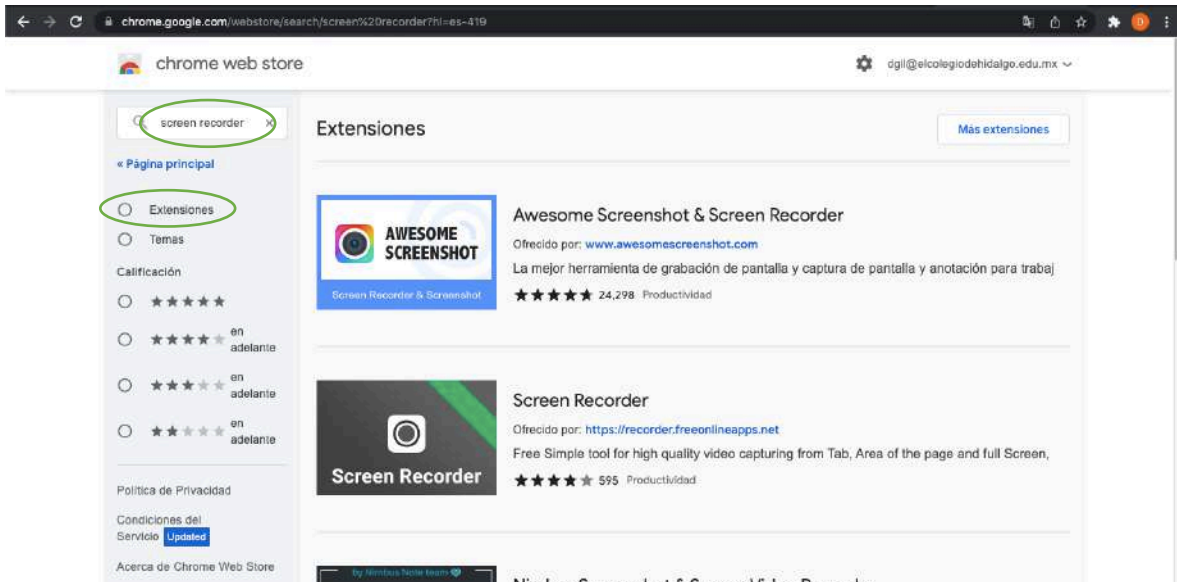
chrome.google.com/webstore/search/screen%20recorder?hl=es-419

chrome web store

dgil@elcolegiodehidalgo.edu.mx

screen recorder

« Página principal

Extensiones

Temas

Calificación

★★★★★

★★★★ en adelante

★★★ en adelante

★★ en adelante

Política de Privacidad

Condiciones del Servicio Updated

Acerca de Chrome Web Store

Extensiones

Más extensiones

AWESOME SCREENSHOT

Screen Recorder & Screenshot

Awesome Screenshot & Screen Recorder

Ofrecido por: www.awesomescreenshot.com

La mejor herramienta de grabación de pantalla y captura de pantalla y anotación para trabaj

★★★★★ 24,298 Productividad

Screen Recorder

Screen Recorder

Ofrecido por: https://recorder.freeonlineapps.net

Free Simple tool for high quality video capturing from Tab, Area of the page and full Screen,

★★★★★ 595 Productividad

by Nimbus Note team

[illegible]